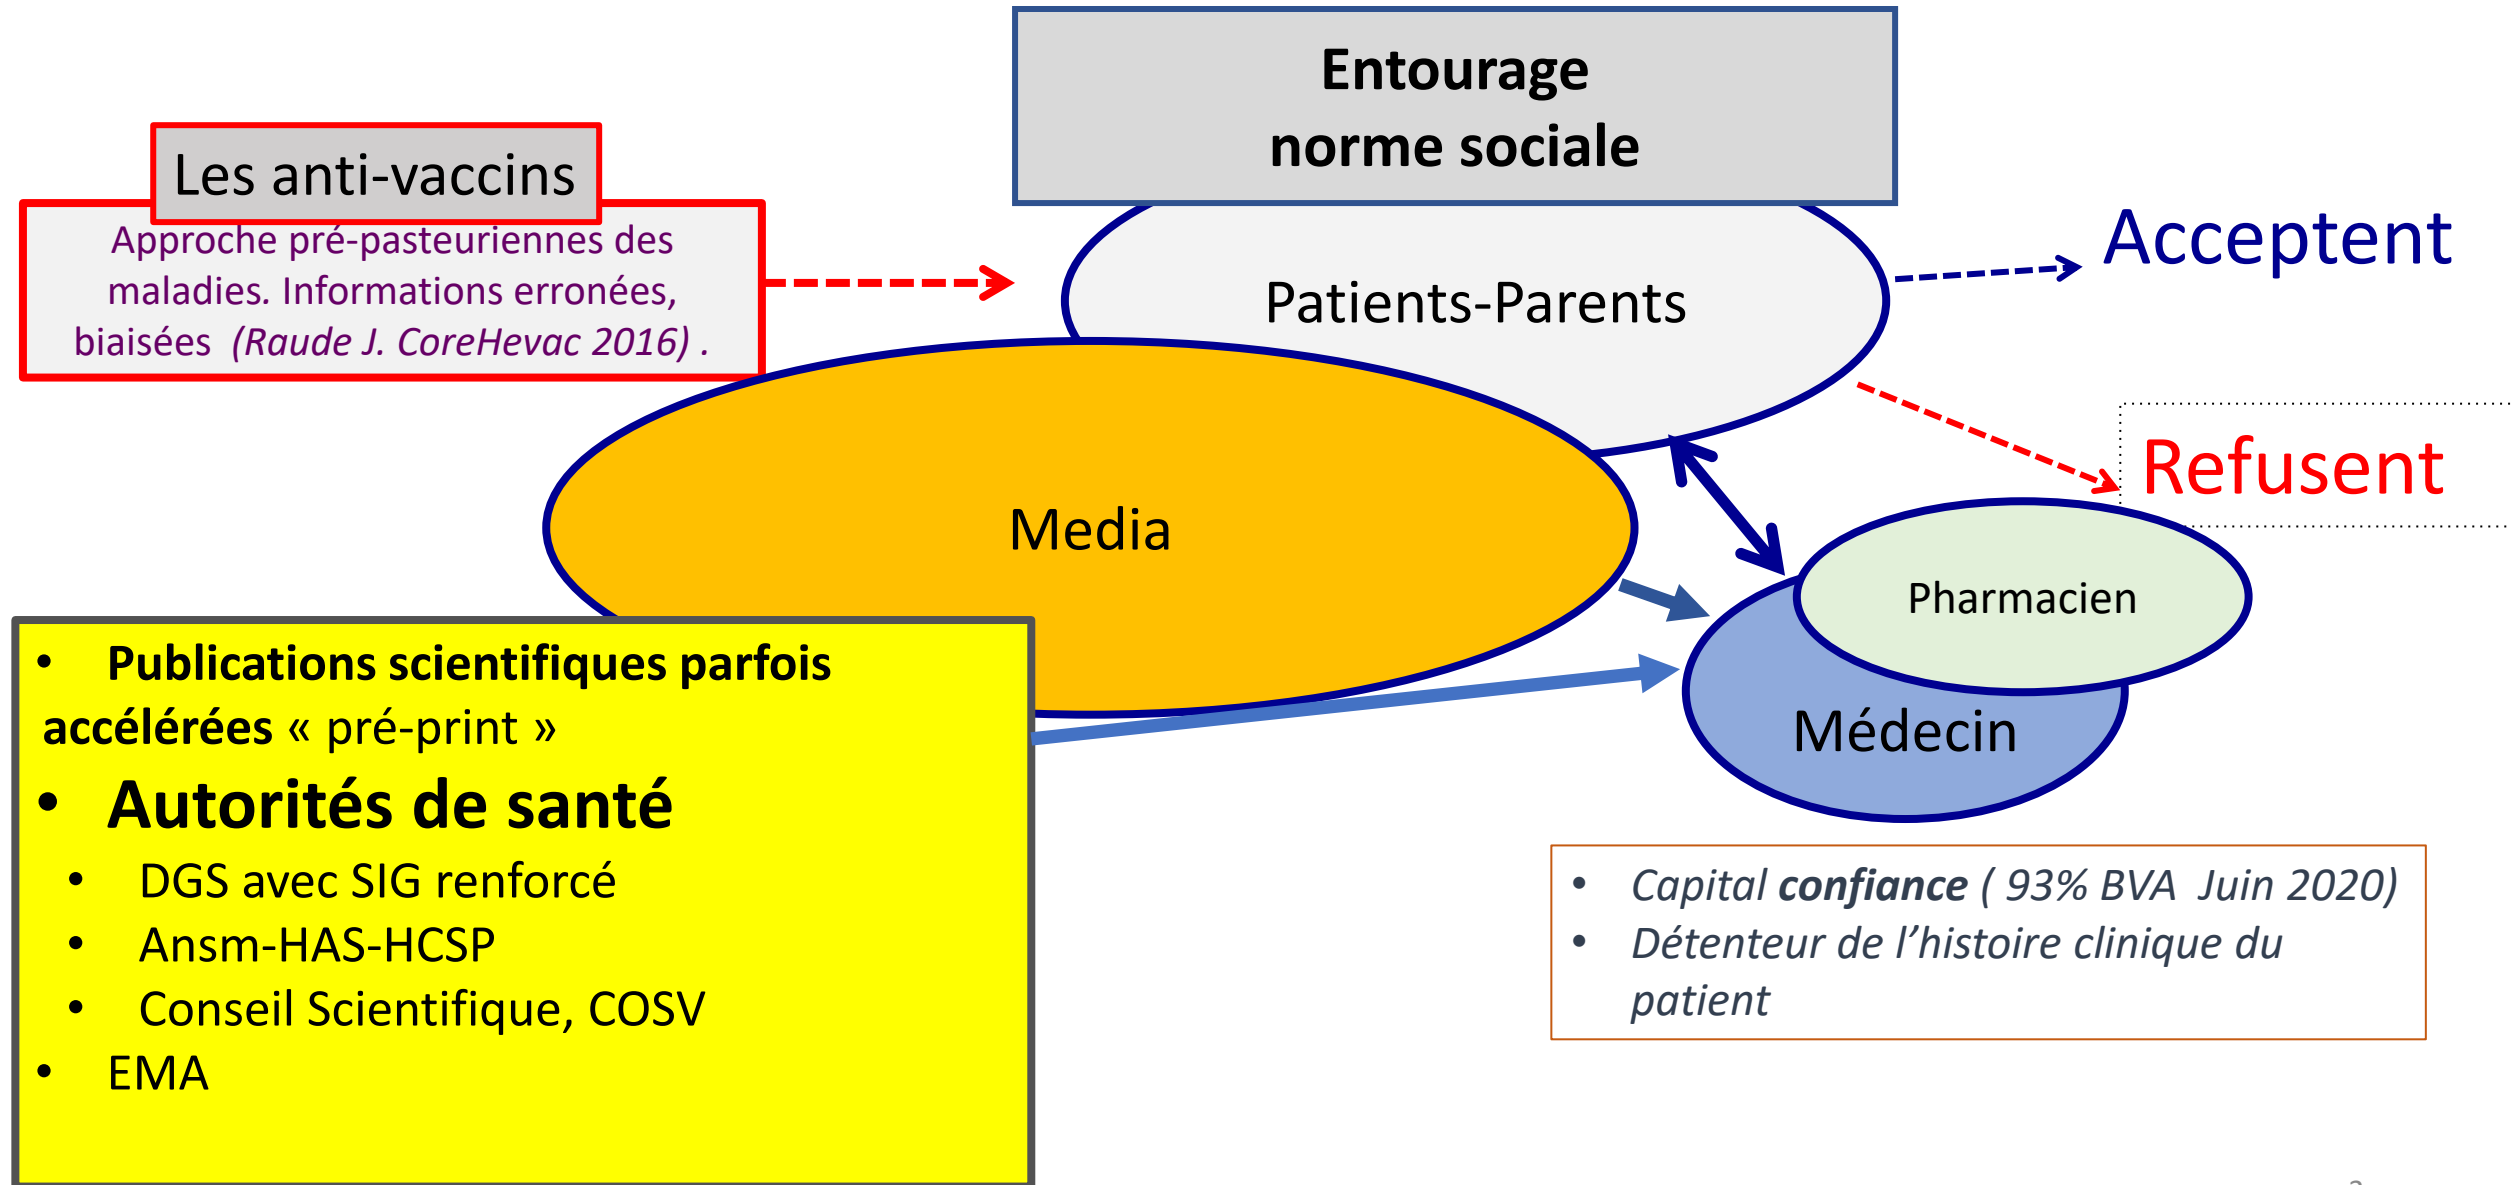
Entourage
norme sociale

Les anti-vaccins

Approche pré-pasteuriennes des maladies. Informations erronées, biaisées (Raude J. CoreHevac 2016) .

Patients-Parents

Acceptent

Refusent

Media

Pharmacien

Médecin

• Publications scientifiques parfois accélérées « pré-print »
• Autorités de santé
• DGS avec SIG renforcé
• Ansm-HAS-HCSP
• Conseil Scientifique, COSV
• EMA

• Capital confiance ( 93% BVA Juin 2020)
• Détenteur de l'histoire clinique du patient